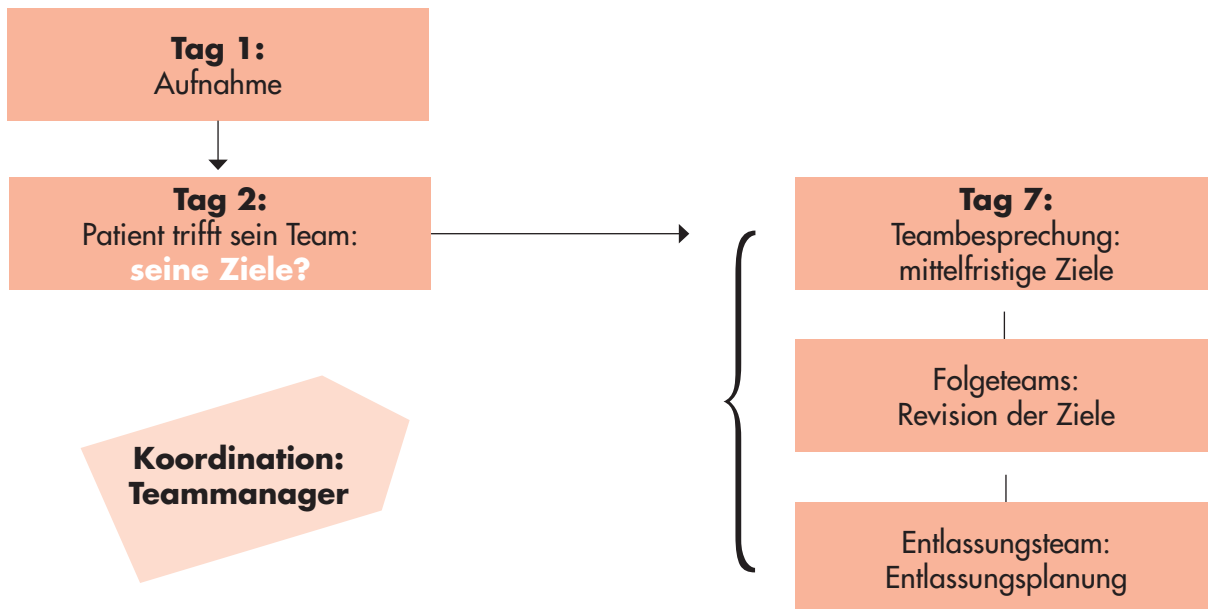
**Tag 1:**
Aufnahme

**Tag 2:**
Patient trifft sein Team:
**seine Ziele?**

**Koordination:**
**Teammanager**

**Tag 7:**
Teambesprechung:
mittelfristige Ziele

Folgeteams:
Revision der Ziele

Entlassungsteam:
Entlassungsplanung